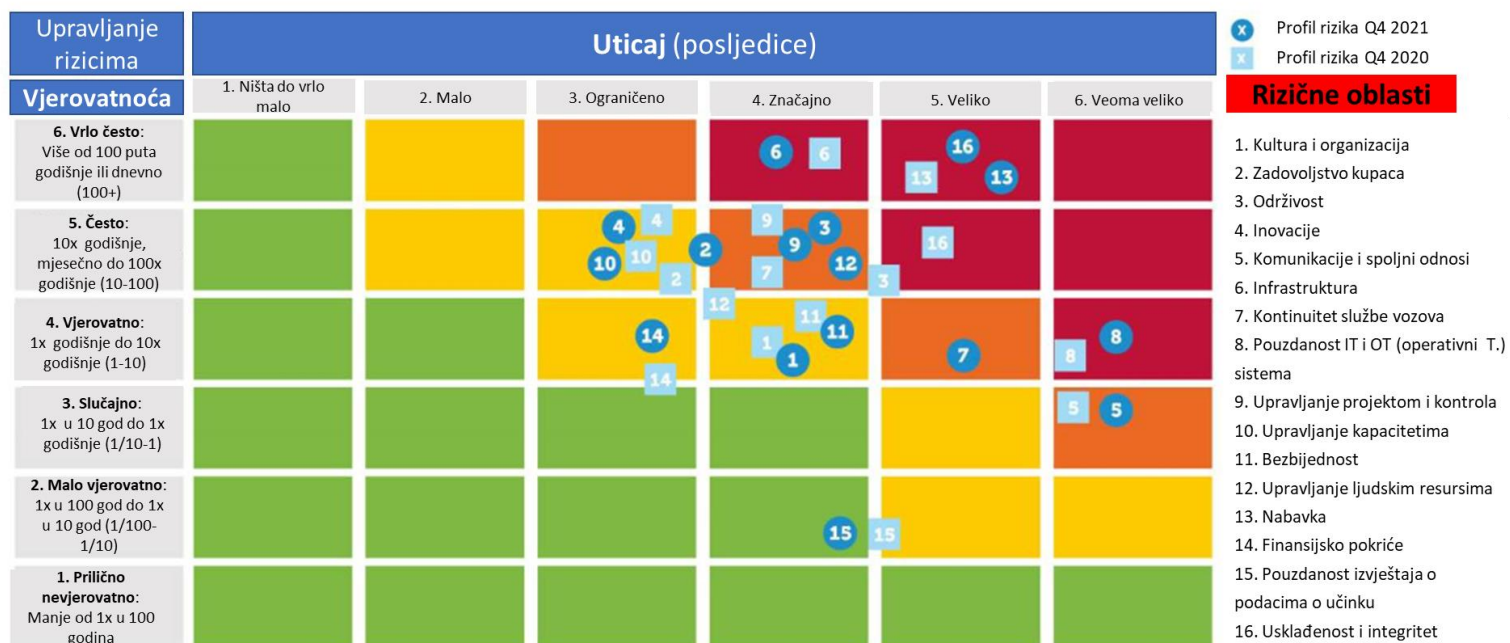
Upravljanje rizicima

Uticaj (posljedice)

X Profil rizika Q4 2021
X Profil rizika Q4 2020

Vjerovatnoća

1. Ništa do vrlo malo
2. Malo
3. Ograničeno
4. Značajno
5. Veliko
6. Veoma veliko

Rizične oblasti

6. Vrlo često: Više od 100 puta godišnje ili dnevno (100+)

5. Često: 10x godišnje, mjesečno do 100x godišnje (10-100)

4. Vjerovatno: 1x godišnje do 10x godišnje (1-10)

3. Slučajno: 1x u 10 god do 1x godišnje (1/10-1)

2. Malo vjerovatno: 1x u 100 god do 1x u 10 god (1/100-1/10)

1. Prilično nevjerovatno: Manje od 1x u 100 godina

6 6 16 13 13
4 4 9 3 16
10 10 2 9 12
2 7 3
12
11
14 1 11 8
1 7 8
14
5 5
15 15

1. Kultura i organizacija
2. Zadovoljstvo kupaca
3. Održivost
4. Inovacije
5. Komunikacije i spoljni odnosi
6. Infrastruktura
7. Kontinuitet službe vozova
8. Pouzdanost IT i OT (operativni T.) sistema
9. Upravljanje projektom i kontrola
10. Upravljanje kapacitetima
11. Bezbijednost
12. Upravljanje ljudskim resursima
13. Nabavka
14. Finansijsko pokriće
15. Pouzdanost izvještaja o podacima o učinku
16. Usklađenost i integritet